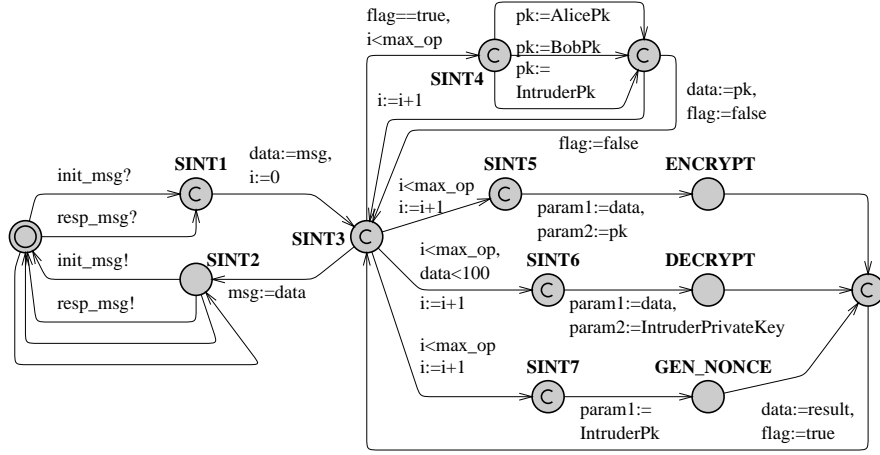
flag==true,
i<max_op

pk:=AlicePk

pk:=BobPk

pk:=
IntruderPk

C

C

SINT4

i:=i+1

data:=pk,
flag:=false

flag:=false

SINT1

C

init_msg?

resp_msg?

data:=msg,
i:=0

SINT5

C

i<max_op
i:=i+1

ENCRYPT

param1:=data,
param2:=pk

SINT3

C

init_msg!

SINT2

resp_msg!

msg:=data

i<max_op,
data<100

i:=i+1

SINT6

C

DECRYPT

param1:=data,
param2:=IntruderPrivateKey

C

i<max_op
i:=i+1

SINT7

C

GEN_NONCE

param1:=
IntruderPk

data:=result,
flag:=true